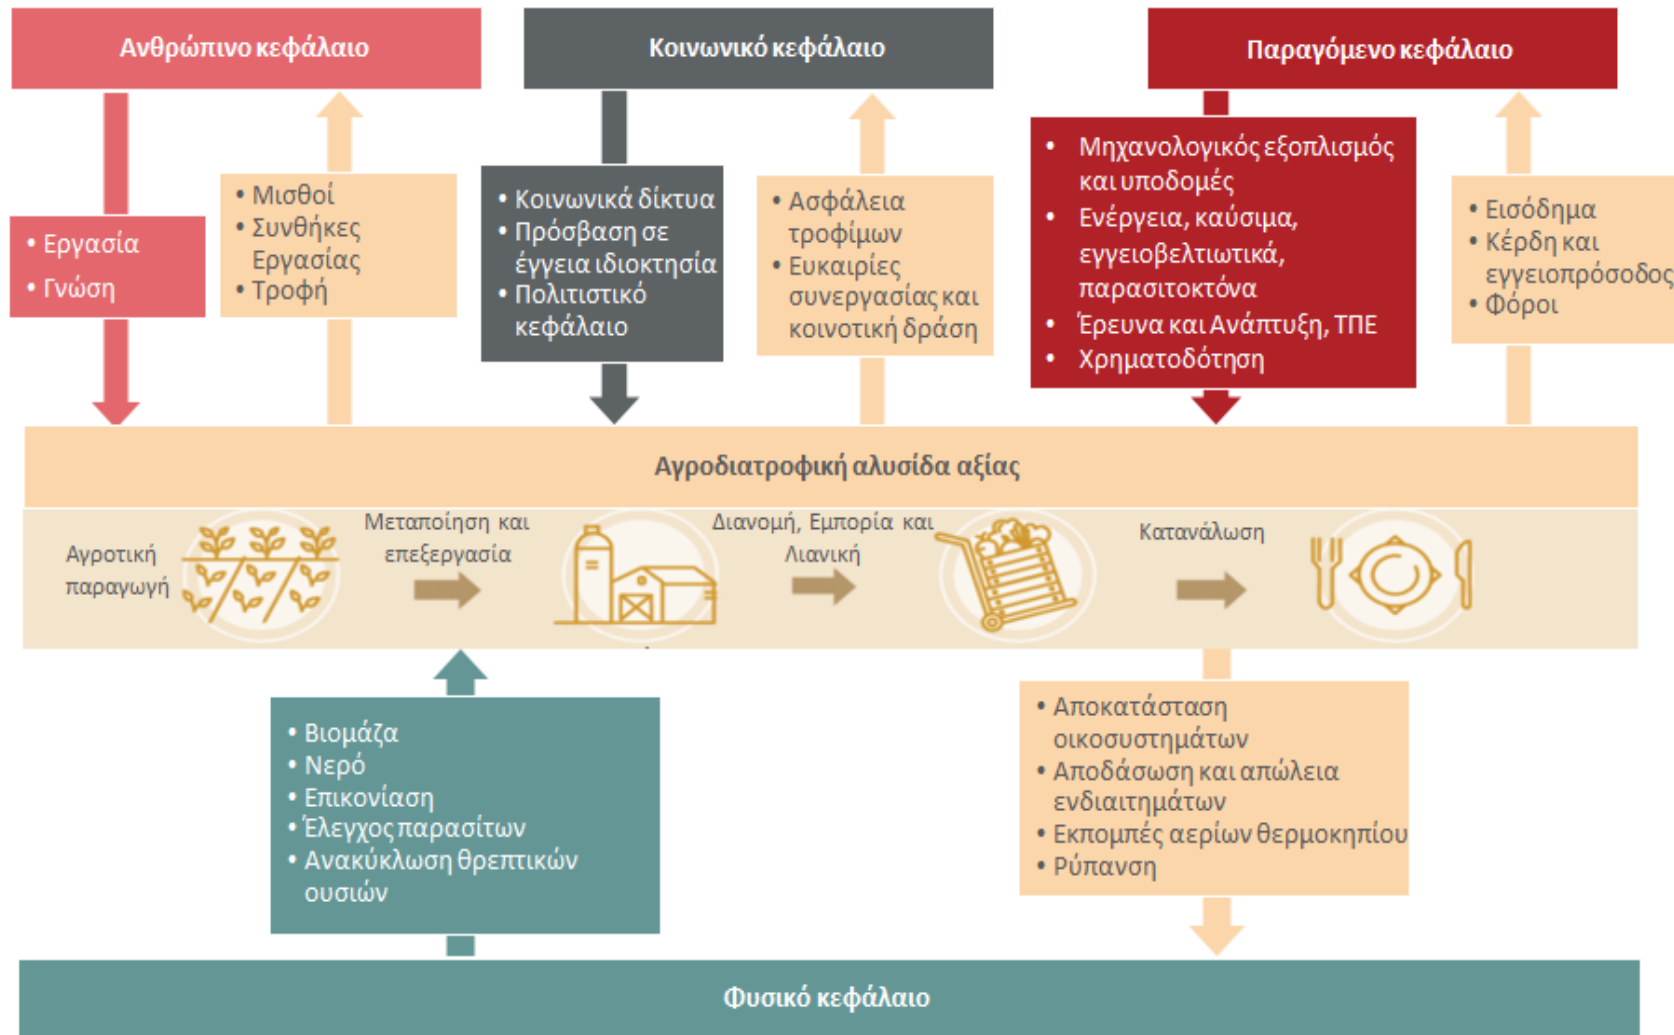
Ανθρώπινο κεφάλαιο

Κοινωνικό κεφάλαιο

Παραγόμενο κεφάλαιο

• Εργασία
• Γνώση

• Μισθοί
• Συνθήκες Εργασίας
• Τροφή

• Κοινωνικά δίκτυα
• Πρόσβαση σε έγγεια ιδιοκτησία
• Πολιτιστικό κεφάλαιο

• Ασφάλεια τροφίμων
• Ευκαιρίες συνεργασίας και κοινοτική δράση

• Μηχανολογικός εξοπλισμός και υποδομές
• Ενέργεια, καύσιμα, εγγειοβελτιωτικά, παρασιτοκτόνα
• Έρευνα και Ανάπτυξη, ΤΠΕ
• Χρηματοδότηση

• Εισόδημα
• Κέρδη και εγγειοπρόσοδος
• Φόροι

Αγροδιατροφική αλυσίδα αξίας

Αγροτική παραγωγή

Μεταποίηση και επεξεργασία

Διανομή, Εμπορία και Λιανική

Κατανάλωση

• Βιομάζα
• Νερό
• Επικονίαση
• Έλεγχος παρασίτων
• Ανακύκλωση θρεπτικών ουσιών

• Αποκατάσταση οικοσυστημάτων
• Αποδάσωση και απώλεια ενδιαιτημάτων
• Εκπομπές αερίων θερμοκηπίου
• Ρύπανση

Φυσικό κεφάλαιο